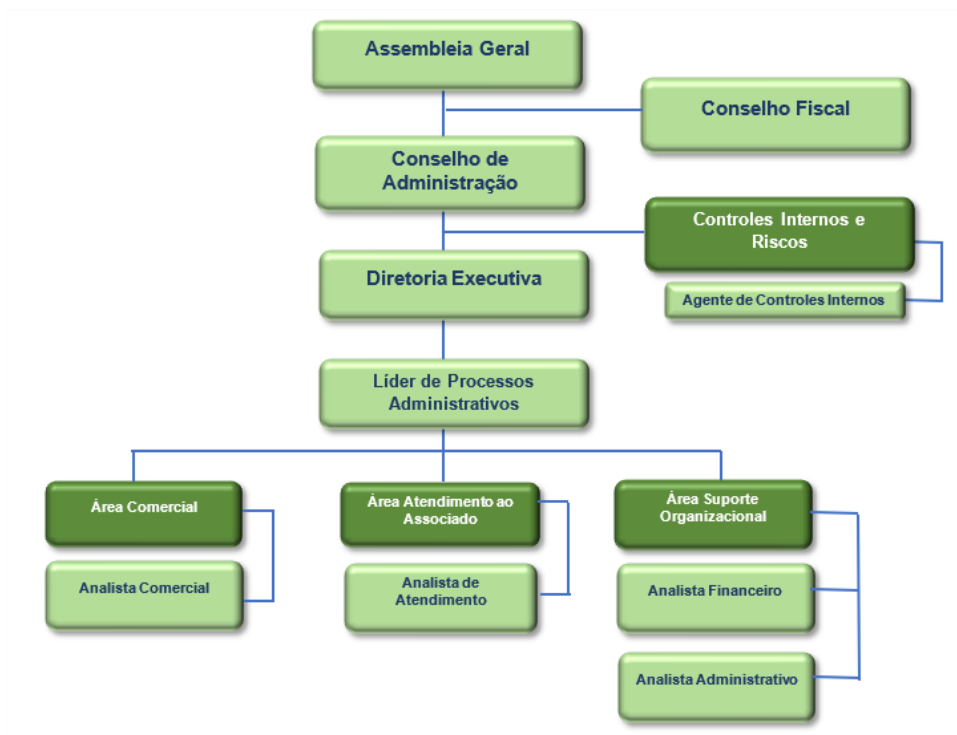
Assembleia Geral

Conselho Fiscal

Conselho de Administração

Controles Internos e Riscos

Agente de Controles Internos

Diretoria Executiva

Líder de Processos Administrativos

Área Comercial

Analista Comercial

Área Atendimento ao Associado

Analista de Atendimento

Área Suporte Organizacional

Analista Financeiro

Analista Administrativo